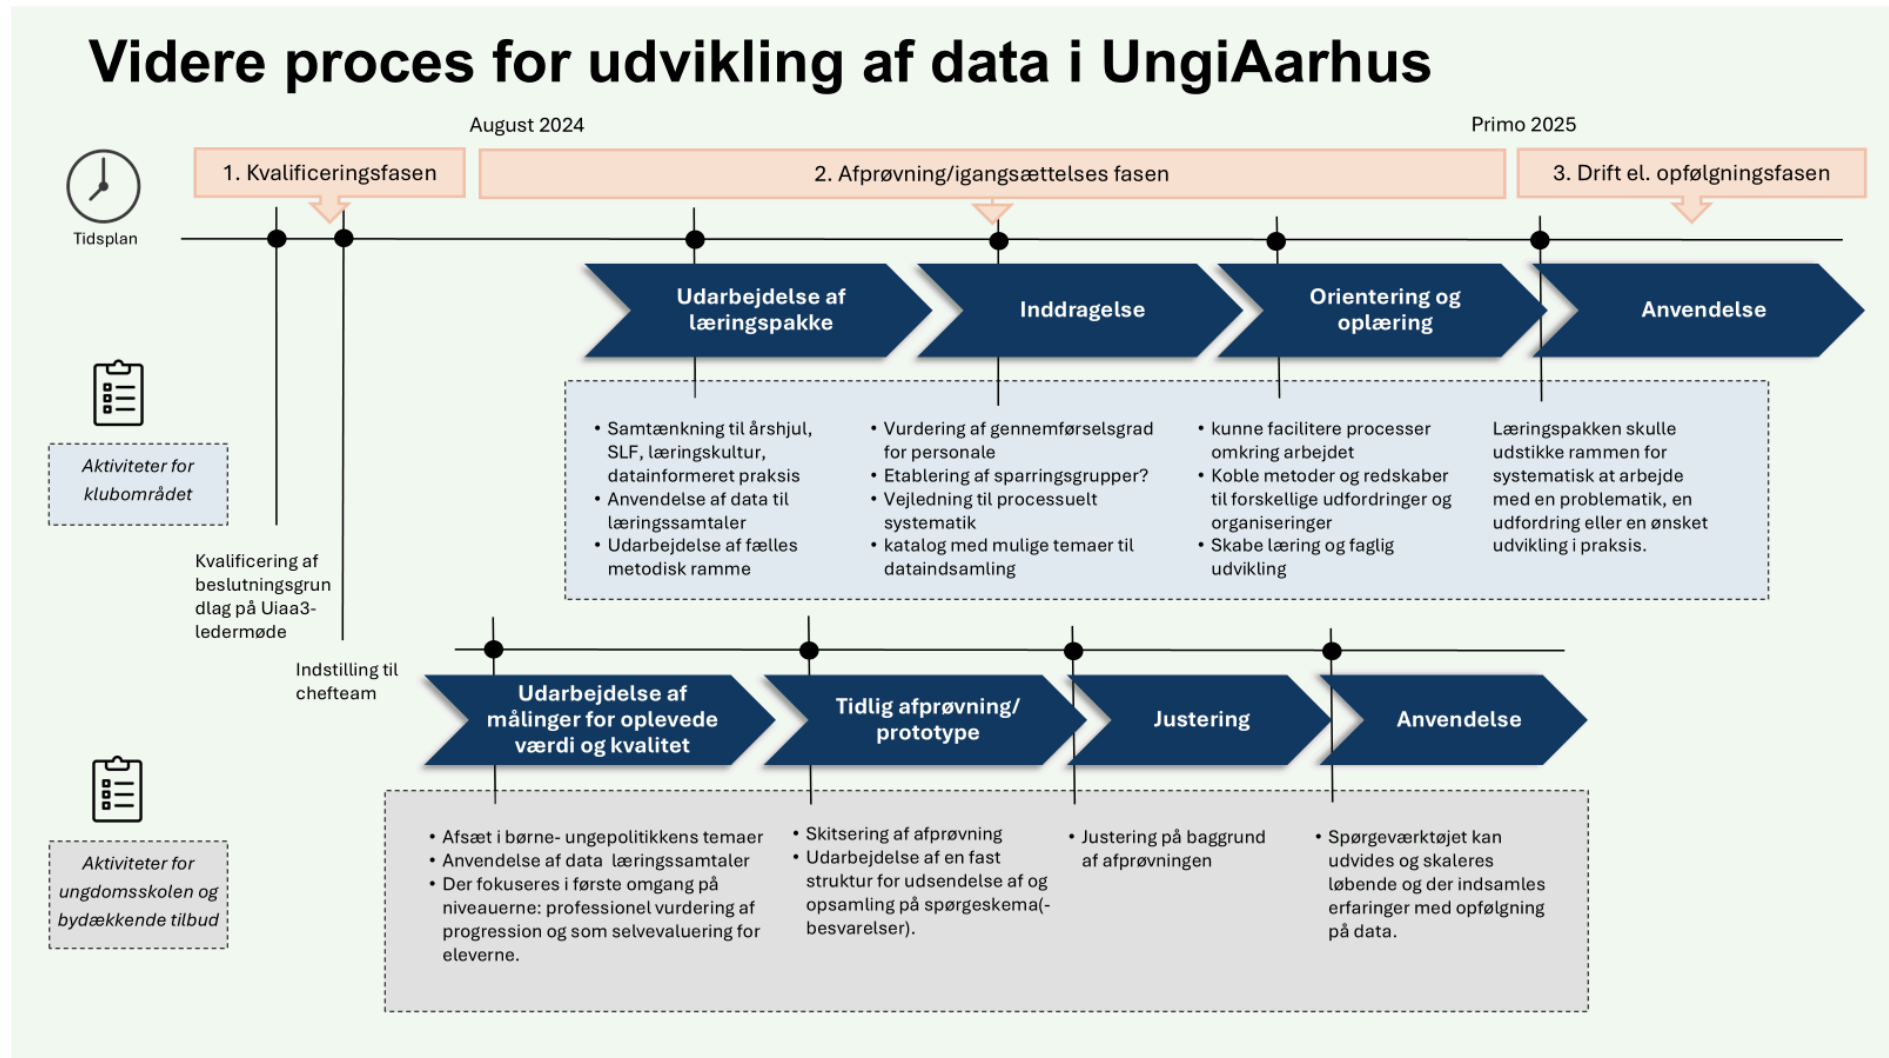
Videre proces for udvikling af data i UngiAarhus

August 2024

Primo 2025

Tidsplan

1. Kvalificeringsfasen

2. Afprøvning/igangsættelses fasen

3. Drift el. opfølgningsfasen

Udarbejdelse af læringspakke

Inddragelse

Orientering og oplæring

Anvendelse

Aktiviteter for klubområdet

Kvalificering af beslutningsgrundlag på Uiaa3-ledermøde

Indstilling til chefteam

• Samtænkning til årshjul, SLF, læringskultur, datainformeret praksis
• Anvendelse af data til læringssamtaler
• Udarbejdelse af fælles metodisk ramme

• Vurdering af gennemførselsgrad for personale
• Etablering af sparringsgrupper?
• Vejledning til processuelt systematik
• katalog med mulige temaer til dataindsamling

• kunne facilitere processer omkring arbejdet
• Koble metoder og redskaber til forskellige udfordringer og organiseringer
• Skabe læring og faglig udvikling

Læringspakken skulle udstikke rammen for systematisk at arbejde med en problematik, en udfordring eller en ønsket udvikling i praksis.

Udarbejdelse af målinger for oplevede værdi og kvalitet

Tidlig afprøvning/ prototype

Justering

Anvendelse

Aktiviteter for ungdomsskolen og bydækkende tilbud

• Afsæt i børne- ungepolitikkens temaer
• Anvendelse af data læringssamtaler
• Der fokuseres i første omgang på niveauerne: professionel vurdering af progression og som selvevaluering for eleverne.

• Skitsering af afprøvning
• Udarbejdelse af en fast struktur for udsendelse af og opsamling på spørgeskema(-besvarelser).

• Justering på baggrund af afprøvningen

• Spørgeværktøjet kan udvides og skaleres løbende og der indsamles erfaringer med opfølgning på data.